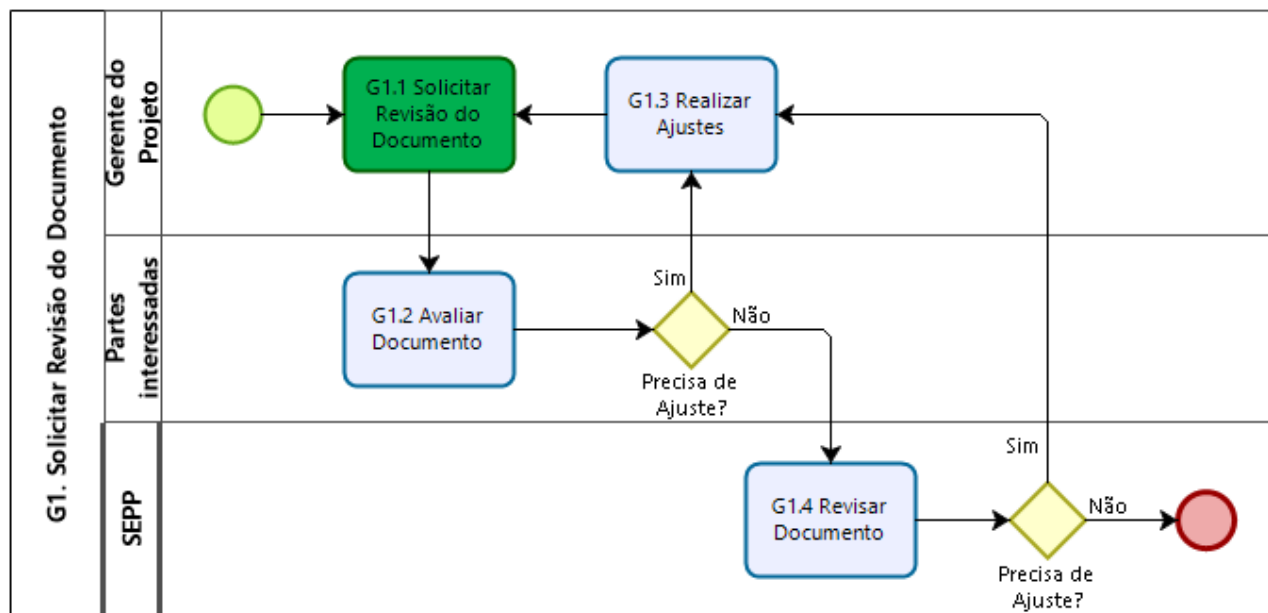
G1. Solicitar Revisão do Documento

Gerente do Projeto

G1.1 Solicitar Revisão do Documento

G1.3 Realizar Ajustes

Partes interessadas

G1.2 Avaliar Documento

Sim

Não

Precisa de Ajuste?

SEPP

G1.4 Revisar Documento

Sim

Não

Precisa de Ajuste?